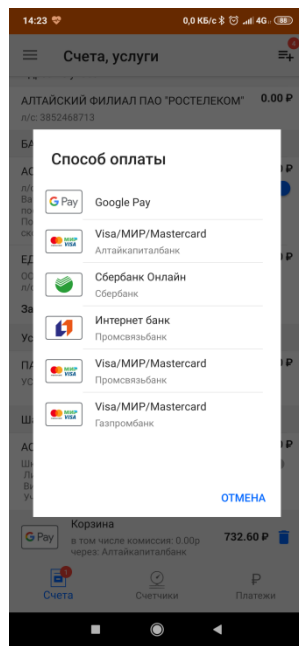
14:23
0,0 КБ/с 4G 88

Счета, услуги

АЛТАЙСКИЙ ФИЛИАЛ ПАО "РОСТЕЛЕКОМ" 0.00 ₽
л/с: 3852468713

Способ оплаты

G Pay Google Pay

МИР VISA Visa/МИР/Mastercard
Алтайкапиталбанк

Сбербанк Онлайн
Сбербанк

Интернет банк
Промсвязьбанк

МИР VISA Visa/МИР/Mastercard
Промсвязьбанк

МИР VISA Visa/МИР/Mastercard
Газпромбанк

ОТМЕНА

G Pay Корзина
в том числе комиссия: 0.00р
через: Алтайкапиталбанк
732.60 ₽

Счета Счетчики Платежи